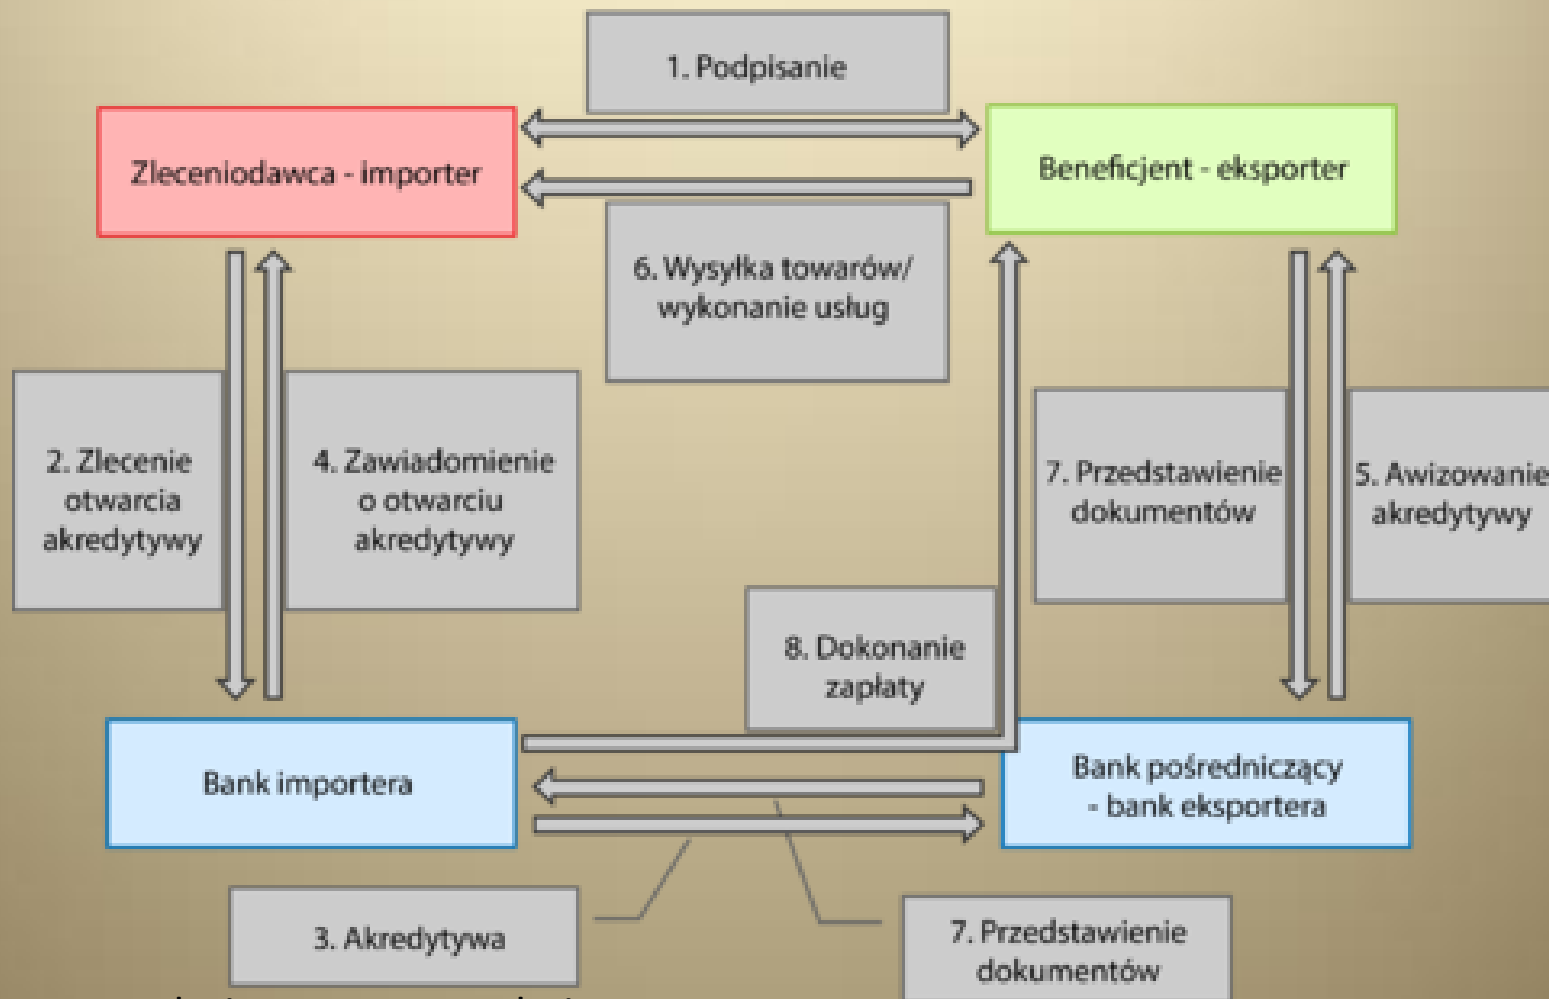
1. Podpisanie

Zleceniodawca - importer

Beneficjent - eksporter

6. Wysyłka towarów/ wykonanie usług

2. Zlecenie otwarcia akredytywy

4. Zawiadomienie o otwarciu akredytywy

7. Przedstawienie dokumentów

5. Awizowanie akredytywy

8. Dokonanie zapłaty

Bank importera

Bank pośredniczący - bank eksportera

3. Akredytywa

7. Przedstawienie dokumentów